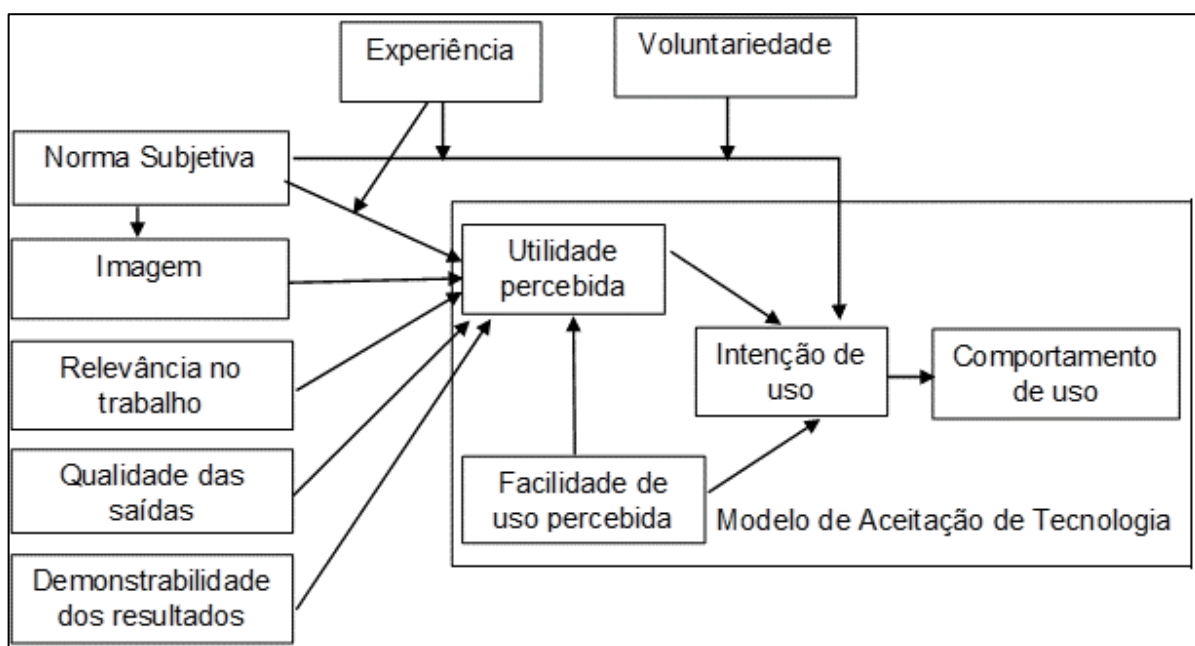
Experiência

Voluntariedade

Norma Subjetiva

Imagem

Relevância no trabalho

Qualidade das saídas

Demonstrabilidade dos resultados

Utilidade percebida

Intenção de uso

Comportamento de uso

Facilidade de uso percebida

Modelo de Aceitação de Tecnologia